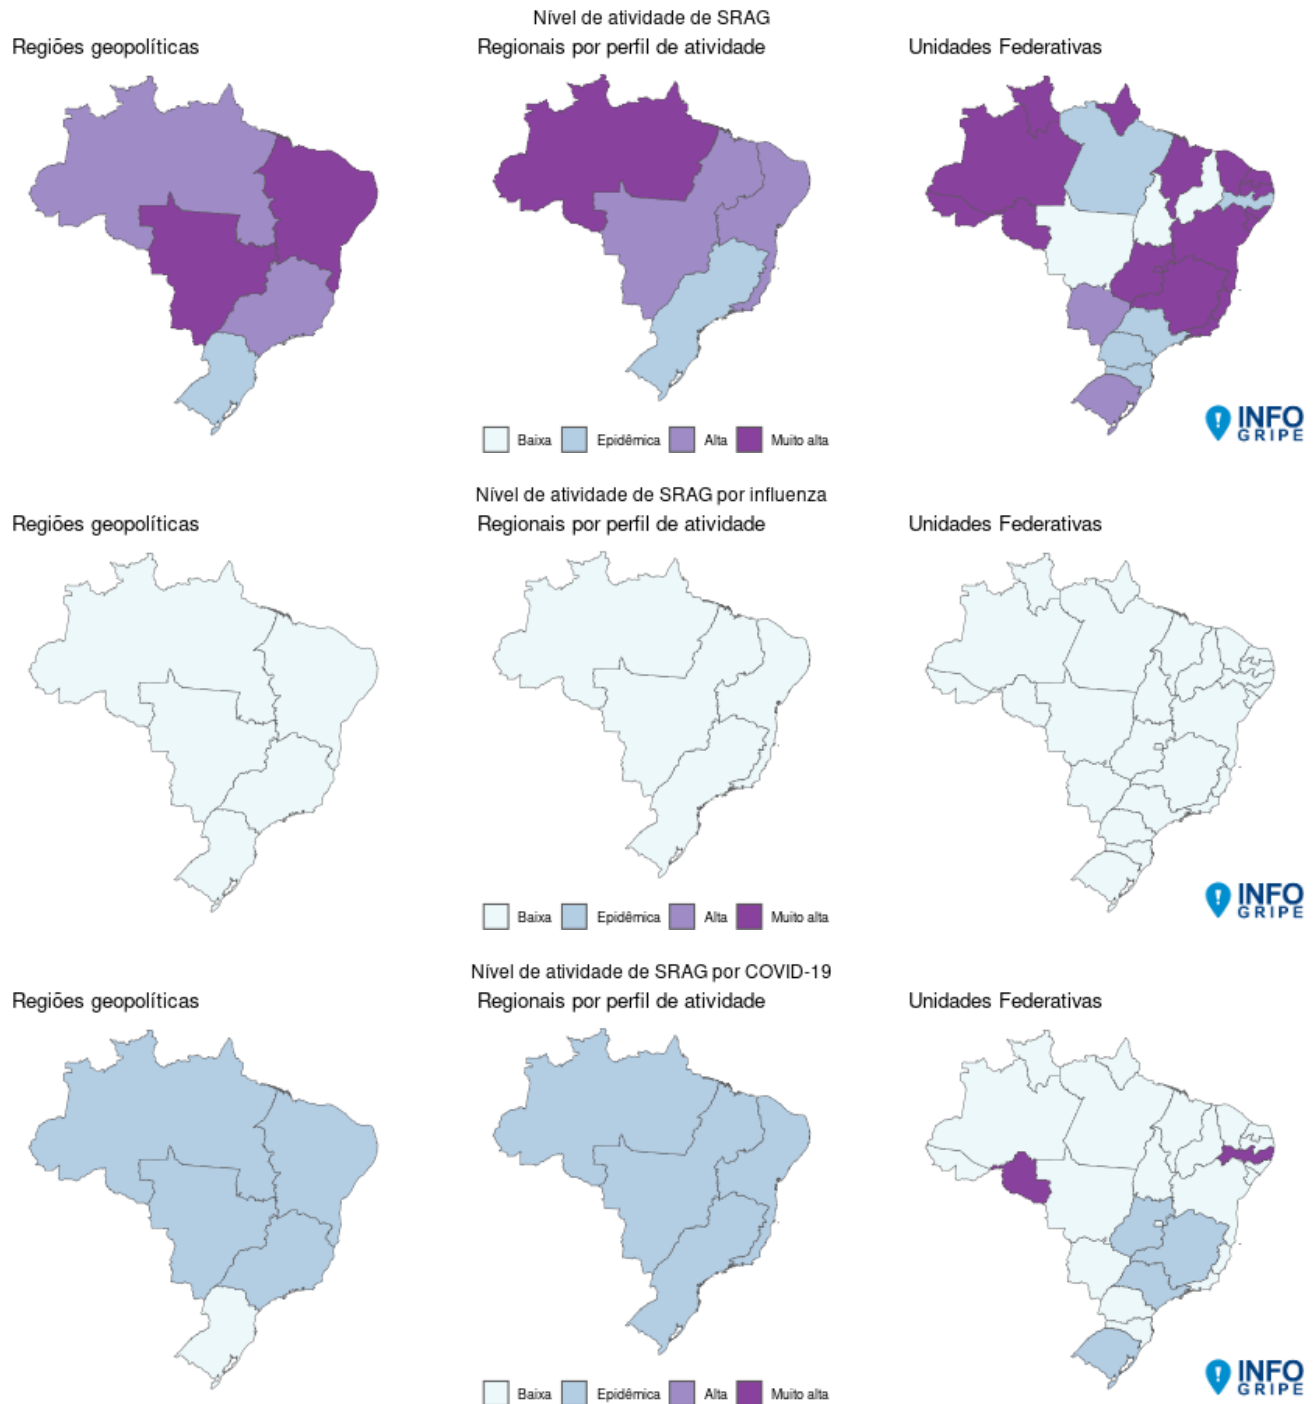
Nível de atividade de SRAG

Regiões geopolíticas

Regionais por perfil de atividade

Unidades Federativas

Baixa Epidêmica Alta Muito alta

INFO GRIPE

Nível de atividade de SRAG por influenza

Regiões geopolíticas

Regionais por perfil de atividade

Unidades Federativas

Baixa Epidêmica Alta Muito alta

INFO GRIPE

Nível de atividade de SRAG por COVID-19

Regiões geopolíticas

Regionais por perfil de atividade

Unidades Federativas

Baixa Epidêmica Alta Muito alta

INFO GRIPE